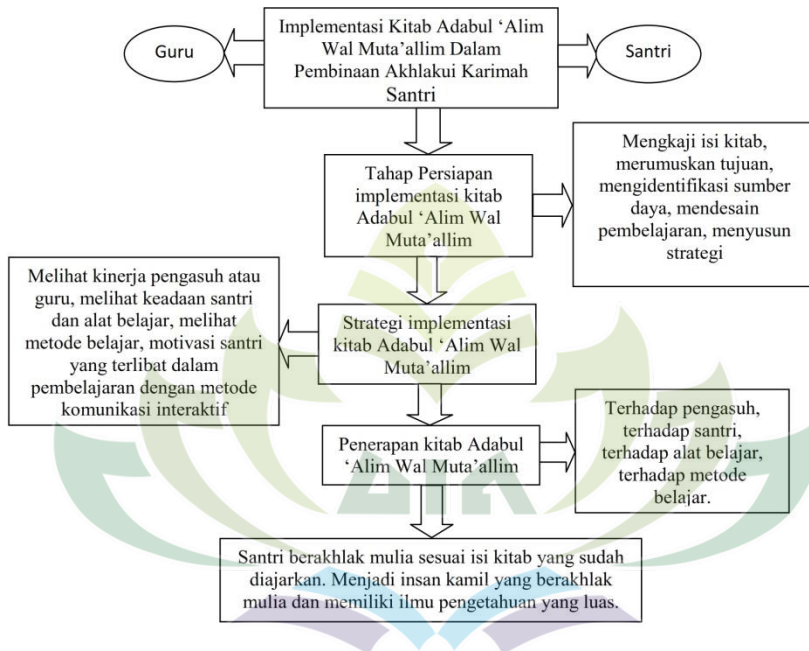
Guru

Implementasi Kitab Adabul 'Alim Wal Muta'allim Dalam Pembinaan Akhlakui Karimah Santri

Santri

Tahap Persiapan implementasi kitab Adabul 'Alim Wal Muta'allim

Mengkaji isi kitab, merumuskan tujuan, mengidentifikasi sumber daya, mendesain pembelajaran, menyusun strategi

Melihat kinerja pengasuh atau guru, melihat keadaan santri dan alat belajar, melihat metode belajar, motivasi santri yang terlibat dalam pembelajaran dengan metode komunikasi interaktif

Strategi implementasi kitab Adabul 'Alim Wal Muta'allim

Penerapan kitab Adabul 'Alim Wal Muta'allim

Terhadap pengasuh, terhadap santri, terhadap alat belajar, terhadap metode belajar.

Santri berakhlak mulia sesuai isi kitab yang sudah diajarkan. Menjadi insan kamil yang berakhlak mulia dan memiliki ilmu pengetahuan yang luas.